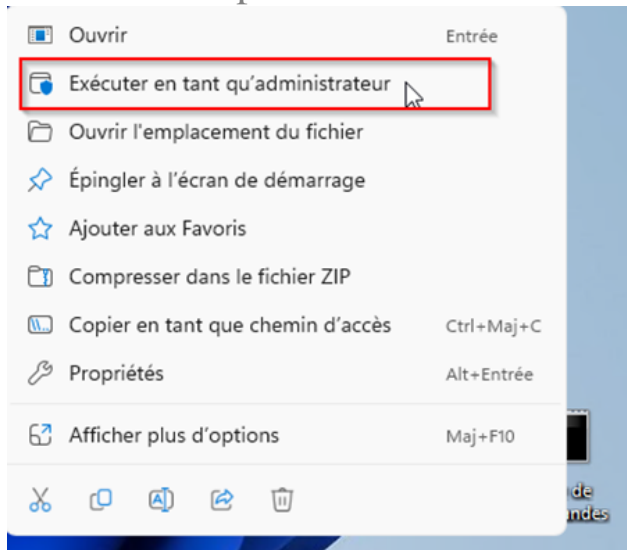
Ouvrir Entrée

Exécuter en tant qu'administrateur

Ouvrir l'emplacement du fichier

Épingler à l'écran de démarrage

Ajouter aux Favoris

Compresser dans le fichier ZIP

Copier en tant que chemin d'accès Ctrl+Maj+C

Propriétés Alt+Entrée

Afficher plus d'options Maj+F10

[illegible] de
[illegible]ndes